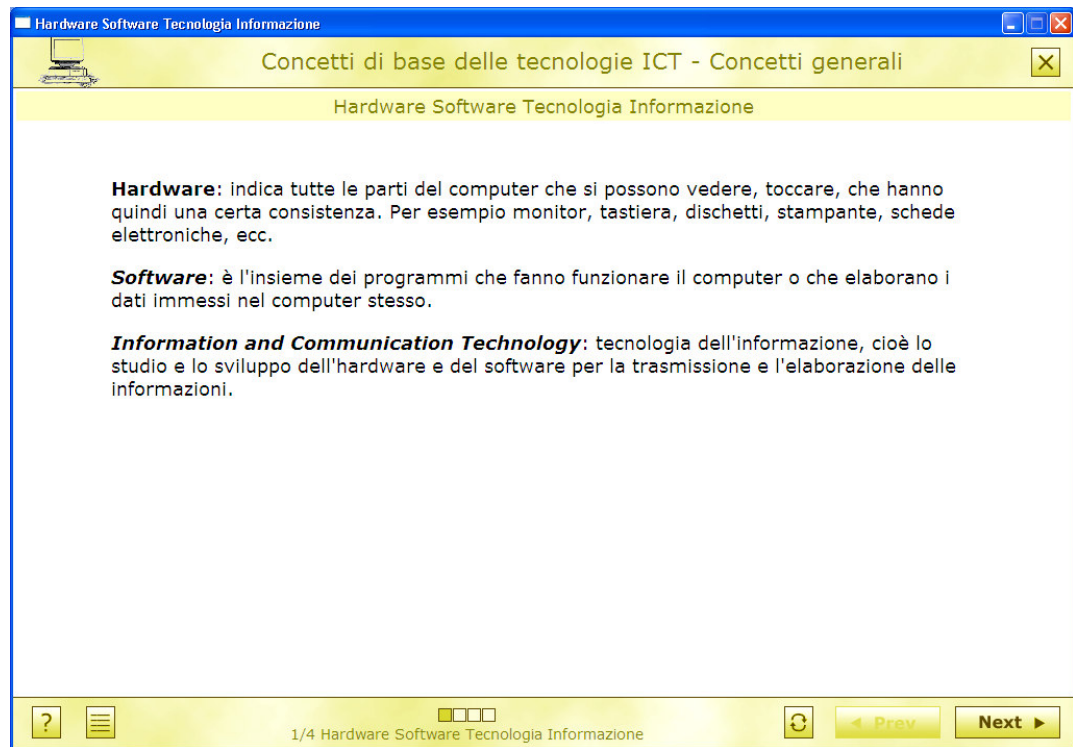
Hardware Software Tecnologia Informazione

Concetti di base delle tecnologie ICT - Concetti generali

Hardware Software Tecnologia Informazione

**Hardware**: indica tutte le parti del computer che si possono vedere, toccare, che hanno quindi una certa consistenza. Per esempio monitor, tastiera, dischetti, stampante, schede elettroniche, ecc.

***Software***: è l'insieme dei programmi che fanno funzionare il computer o che elaborano i dati immessi nel computer stesso.

***Information and Communication Technology***: tecnologia dell'informazione, cioè lo studio e lo sviluppo dell'hardware e del software per la trasmissione e l'elaborazione delle informazioni.

?

1/4 Hardware Software Tecnologia Informazione

◄ Prev

Next ►